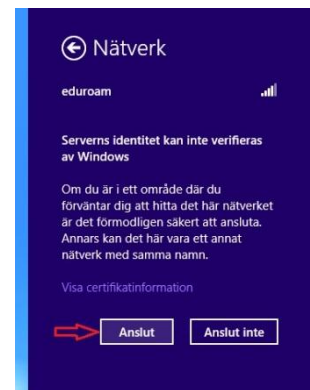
Nätverk

eduroam

Serverns identitet kan inte verifieras av Windows

Om du är i ett område där du förväntar dig att hitta det här nätverket är det förmodligen säkert att ansluta. Annars kan det här vara ett annat nätverk med samma namn.

Visa certifikatinformation

Anslut

Anslut inte